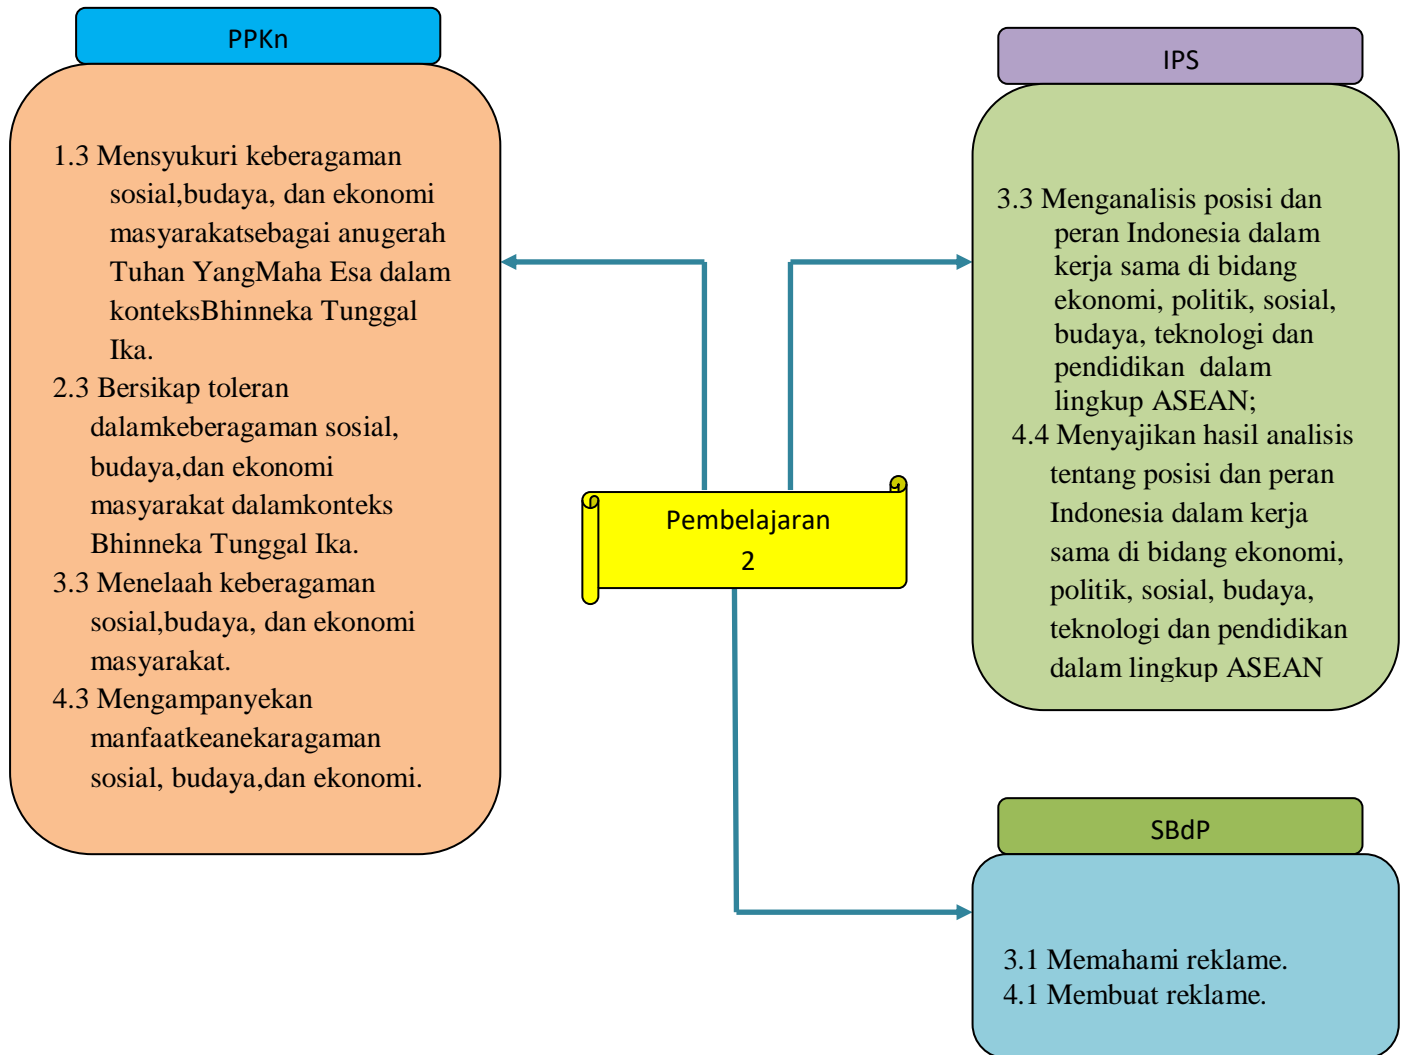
PPKn

1.3 Mensyukuri keberagaman sosial,budaya, dan ekonomi masyarakatsebagai anugerah Tuhan YangMaha Esa dalam konteksBhinneka Tunggal Ika.
2.3 Bersikap toleran dalamkeberagaman sosial, budaya,dan ekonomi masyarakat dalamkonteks Bhinneka Tunggal Ika.
3.3 Menelaah keberagaman sosial,budaya, dan ekonomi masyarakat.
4.3 Mengampanyekan manfaatkeanekaragaman sosial, budaya,dan ekonomi.

IPS

3.3 Menganalisis posisi dan peran Indonesia dalam kerja sama di bidang ekonomi, politik, sosial, budaya, teknologi dan pendidikan dalam lingkup ASEAN;
4.4 Menyajikan hasil analisis tentang posisi dan peran Indonesia dalam kerja sama di bidang ekonomi, politik, sosial, budaya, teknologi dan pendidikan dalam lingkup ASEAN

Pembelajaran 2

SBdP

3.1 Memahami reklame.
4.1 Membuat reklame.